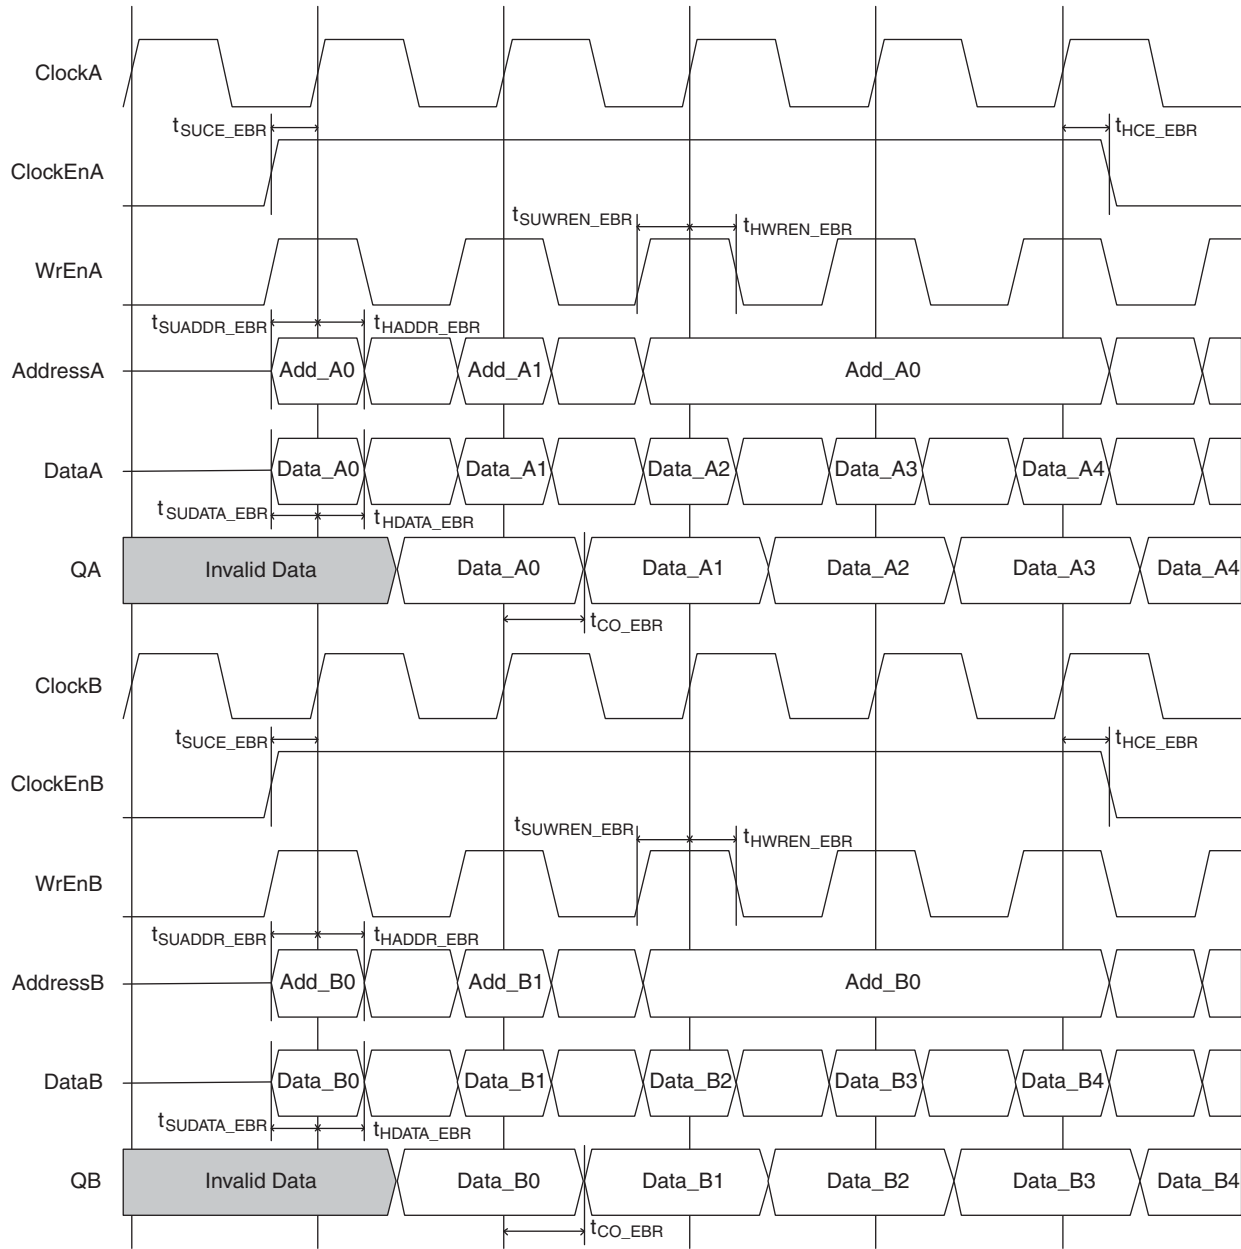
ClockA

$t_{SUCE\_EBR}$

$t_{HCE\_EBR}$

ClockEnA

$t_{SUWREN\_EBR}$

$t_{HWREN\_EBR}$

WrEnA

$t_{SUADDR\_EBR}$

$t_{HADDR\_EBR}$

AddressA

Add_A0

Add_A1

Add_A0

DataA

Data_A0

Data_A1

Data_A2

Data_A3

Data_A4

$t_{SUDATA\_EBR}$

$t_{HDATA\_EBR}$

QA

Invalid Data

Data_A0

Data_A1

Data_A2

Data_A3

Data_A4

$t_{CO\_EBR}$

ClockB

$t_{SUCE\_EBR}$

$t_{HCE\_EBR}$

ClockEnB

$t_{SUWREN\_EBR}$

$t_{HWREN\_EBR}$

WrEnB

$t_{SUADDR\_EBR}$

$t_{HADDR\_EBR}$

AddressB

Add_B0

Add_B1

Add_B0

DataB

Data_B0

Data_B1

Data_B2

Data_B3

Data_B4

$t_{SUDATA\_EBR}$

$t_{HDATA\_EBR}$

QB

Invalid Data

Data_B0

Data_B1

Data_B2

Data_B3

Data_B4

$t_{CO\_EBR}$